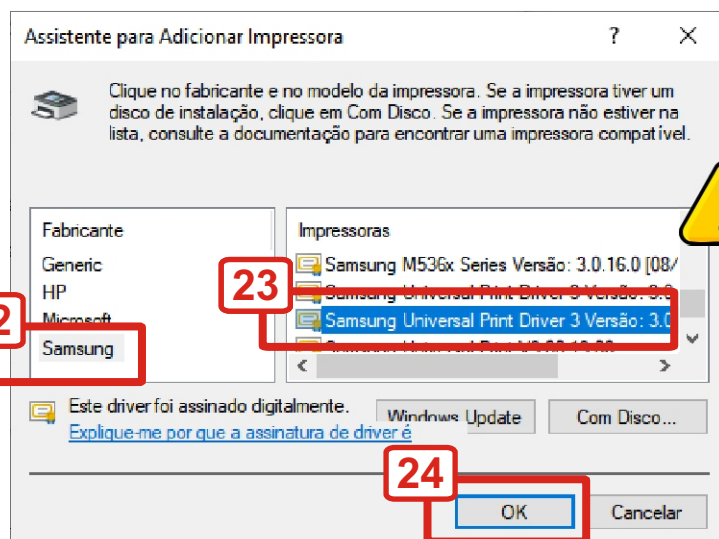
Assistente para Adicionar Impressora

?

Clique no fabricante e no modelo da impressora. Se a impressora tiver um disco de instalação, clique em Com Disco. Se a impressora não estiver na lista, consulte a documentação para encontrar uma impressora compatível.

Fabricante
Generic
HP
Microsoft
Samsung

Impressoras
Samsung M536x Series Versão: 3.0.16.0 [08/
Samsung Universal Print Driver 3 Versão: 3.0
Samsung Universal Print Driver 3 Versão: 3.0
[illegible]

2
23

Este driver foi assinado digitalmente.
Explique-me por que a assinatura de driver é

Windows Update
Com Disco...

24

OK
Cancelar